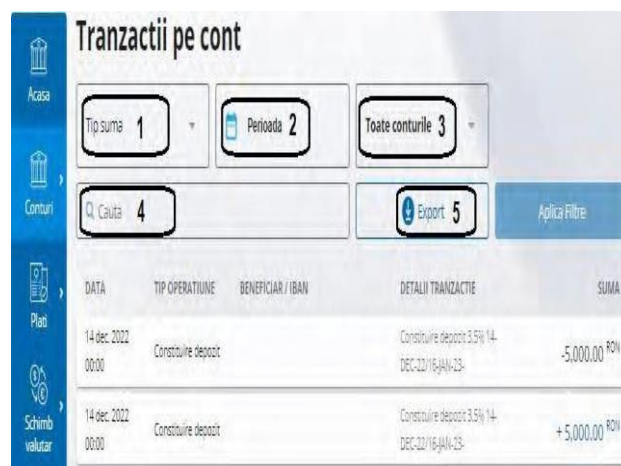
Acasa

Conturi

Plati

Schimb valutar

Tranzactii pe cont

Tip suma 1

Perioada 2

Toate conturile 3

Cauta 4

Export 5

Aplica Filtre

| DATA | TIP OPERATIUNE | BENEFICIAR / IBAN | DETALII TRANZACTIE | SUMA |
|---|---|---|---|---|
| 14 dec. 2022 00:00 | Constituire depozit | | Constituire depozit 3.5% 14-DEC-22/16-JAN-23- | -5,000.00 RON |
| 14 dec. 2022 00:00 | Constituire depozit | | Constituire depozit 3.5% 14-DEC-22/16-JAN-23- | + 5,000.00 RON |